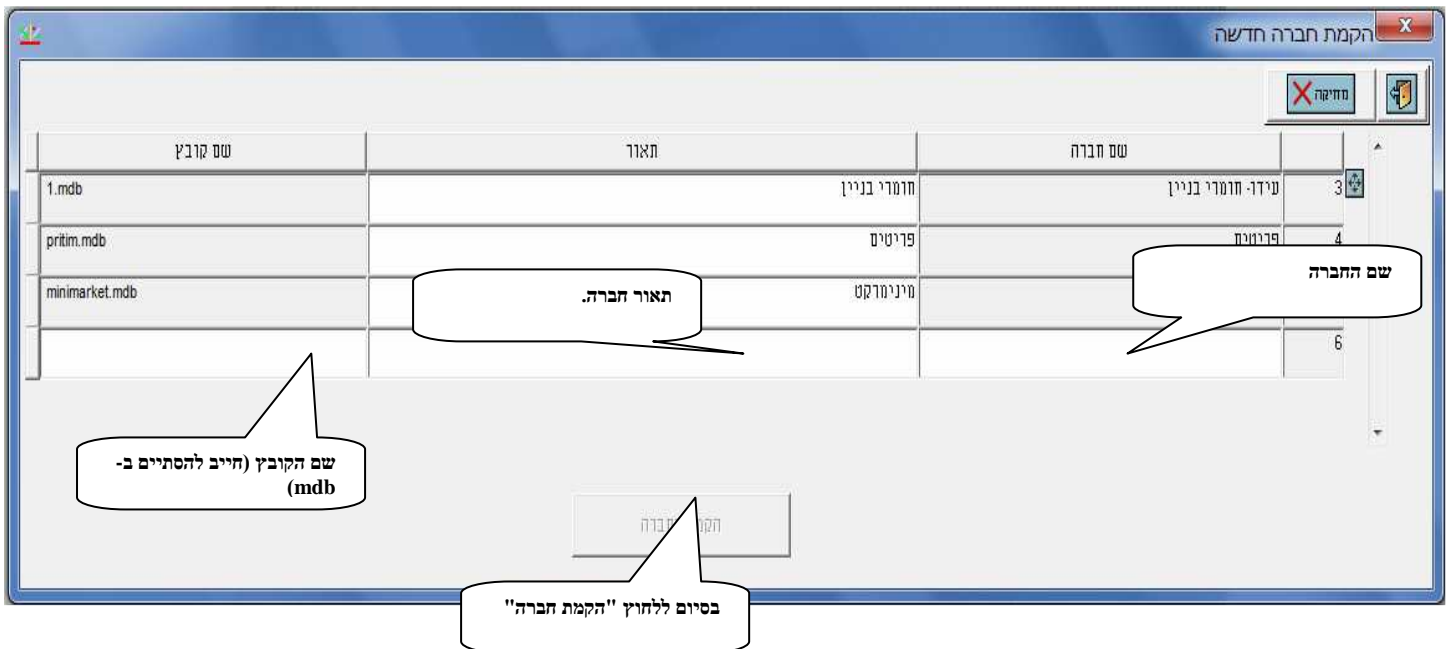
הקמת חברה חדשה

מחיקה

| | שם חברה | תאור | שם קובץ |
|---|---|---|---|
| 3 | עידו- חומרי בניין | חומרי בניין | 1.mdb |
| 4 | פריטים | פריטים | pritim.mdb |
| | | מינימרקט | minimarket.mdb |
| 6 | | | |

שם החברה

תאור חברה.

שם הקובץ (חייב להסתיים ב- mdb)

הק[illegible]ברה

בסיום ללחוץ "הקמת חברה"